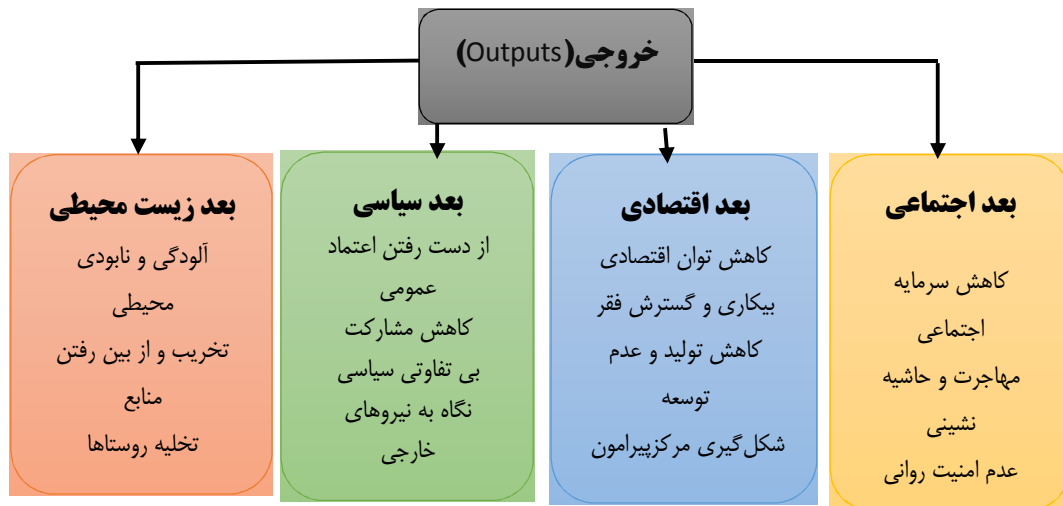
خروجی(Outputs)

بعد اجتماعی

کاهش سرمایه اجتماعی
مهاجرت و حاشیه نشینی
عدم امنیت روانی

بعد اقتصادی

کاهش توان اقتصادی
بیکاری و گسترش فقر
کاهش تولید و عدم توسعه
شکل‌گیری مرکزپیرامون

بعد سیاسی

از دست رفتن اعتماد عمومی
کاهش مشارکت
بی تفاوتی سیاسی
نگاه به نیروهای خارجی

بعد زیست محیطی

آلودگی و نابودی محیطی
تخریب و از بین رفتن منابع
تخلیه روستاها